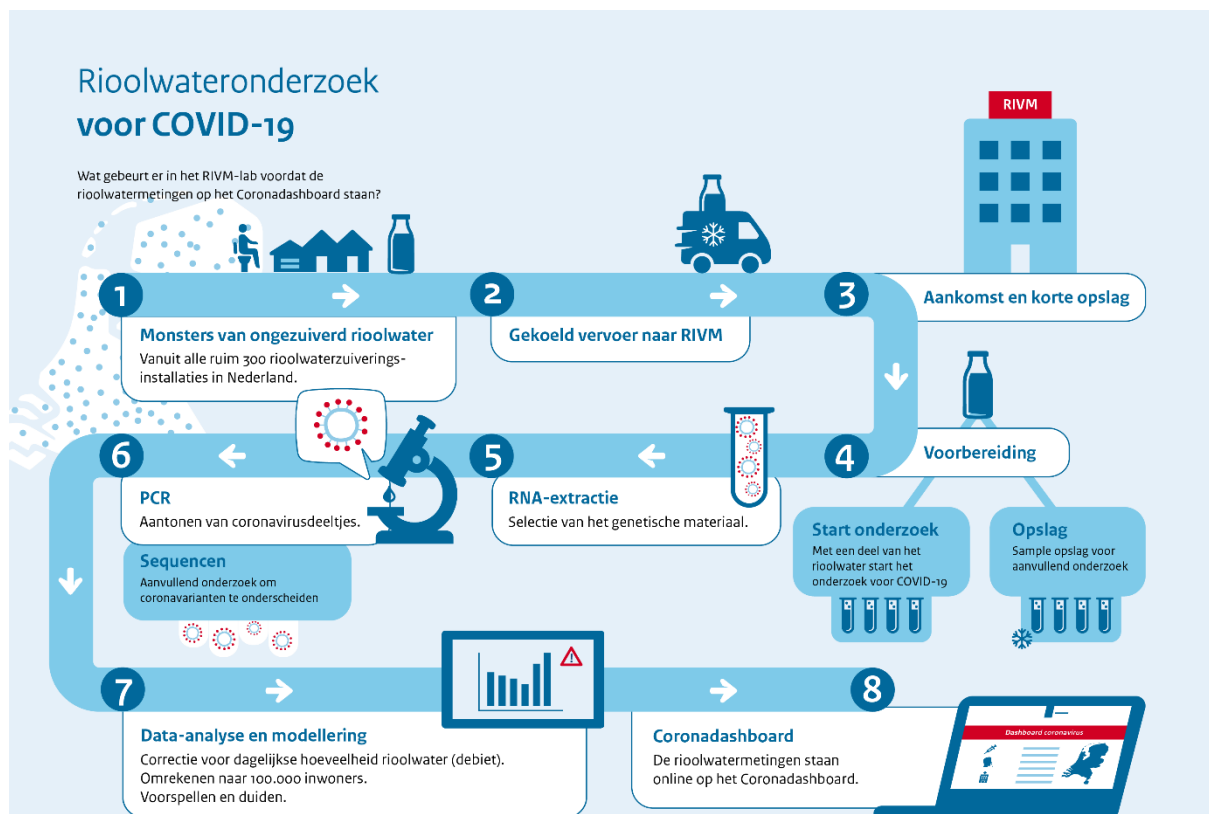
Rioolwateronderzoek
voor COVID-19

Wat gebeurt er in het RIVM-lab voordat de rioolwatermetingen op het Coronadashboard staan?

RIVM

1
Monsters van ongezuiverd rioolwater
Vanuit alle ruim 300 rioolwaterzuiveringsinstallaties in Nederland.

2
Gekoeld vervoer naar RIVM

3
Aankomst en korte opslag

4
Voorbereiding

Start onderzoek
Met een deel van het rioolwater start het onderzoek voor COVID-19

Opslag
Sample opslag voor aanvullend onderzoek

5
RNA-extractie
Selectie van het genetische materiaal.

6
PCR
Aantonen van coronavirusdeeltjes.

Sequencen
Aanvullend onderzoek om coronavarianten te onderscheiden

7
Data-analyse en modellering
Correctie voor dagelijkse hoeveelheid rioolwater (debiet).
Omrekenen naar 100.000 inwoners.
Voorspellen en duiden.

8
Coronadashboard
De rioolwatermetingen staan online op het Coronadashboard.

Dashboard coronavirus